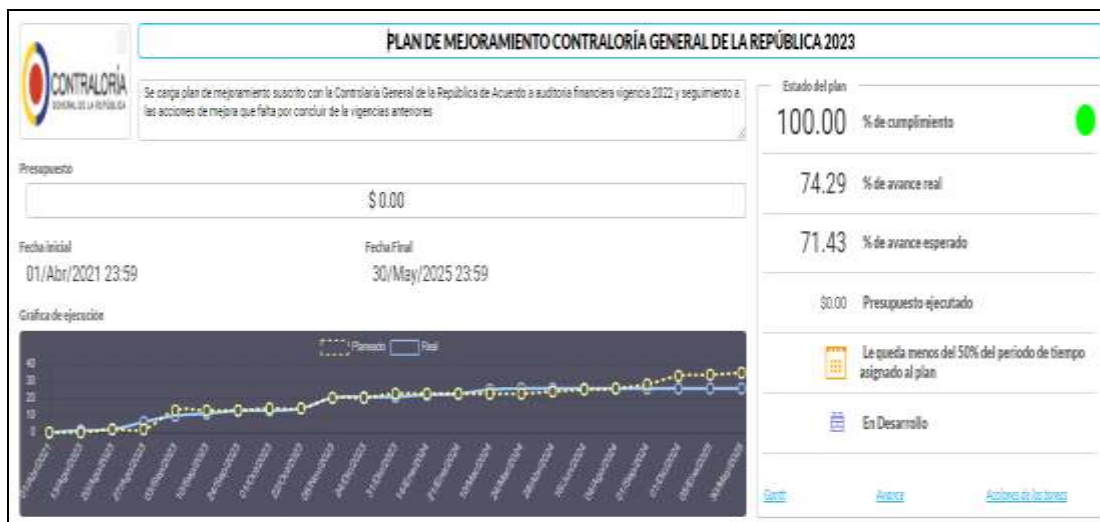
CONTRALORÍA GENERAL DE LA REPÚBLICA

PLAN DE MEJORAMIENTO CONTRALORÍA GENERAL DE LA REPÚBLICA 2023

Se carga plan de mejoramiento suscrito con la Contraloría General de la República de Acuerdo a auditoria financiera vigencia 2022 y seguimiento a las acciones de mejora que falta por concluir de la vigencias anteriores

Presupuesto

$ 0.00

Fecha Inicial
01/Abr/2021 23:59

Fecha Final
30/May/2025 23:59

Grafica de ejecución

Planeado Real

40
30
20
10
0

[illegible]

Estado del plan

100.00 % de cumplimiento

74.29 % de avance real

71.43 % de avance esperado

$0.00 Presupuesto ejecutado

Le queda menos del 50% del periodo de tiempo asignado al plan

En Desarrollo

Gantt Avance Acciones de las tareas